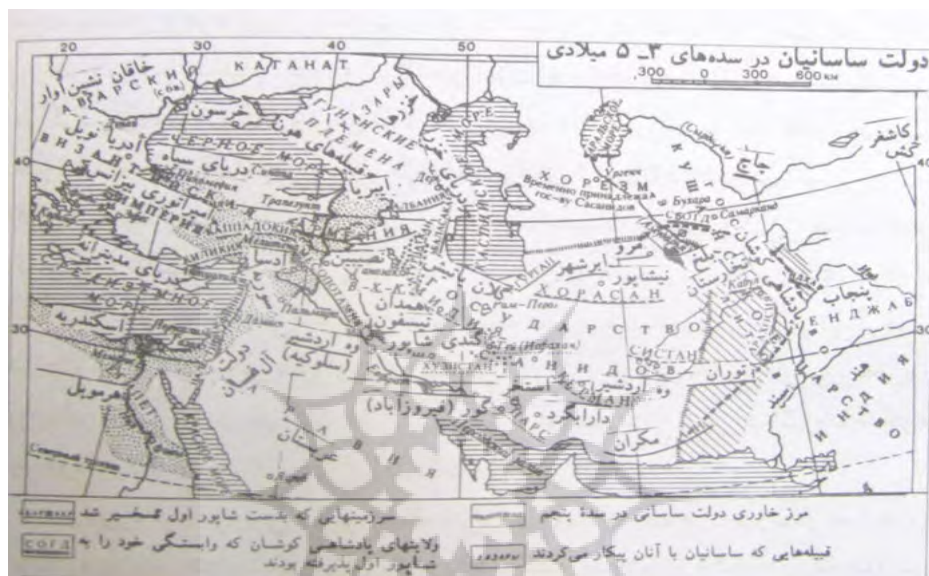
20 30 40 50

دولت ساسانیان در سده‌های ۳_۵ میلادی

300 0 300 600 KM

خاقان نشین آوار
АВАРСКИЙ
КАГАНАТ
خزرسون
ХЕРСОНЕС
هون‌ها
قبیله‌های هون
ГУННСКИЕ ПЛЕМЕНА
ЗАРЫ
دریای سیاه
ЧЕРНОЕ МОРЕ
ایبریا
ИБЕРИЯ
امپراتوری بیزانس
ВИЗАНТИЯ
ИМПЕРИЯ
КАППАДОКИЯ
АРМЕНИЯ
نصیبین
ادسا
دریای مدیترانه
СРЕДИЗЕМНОЕ МОРЕ
اسکندریه
هرموپل
همدان
تیسفون
گندی شاپور
وه اردشیر (سلوکیه)
ХУЗИСТАН
استخر
گور (فیروزآباد)
دارابگرد
ФАРС
АРАВИЯ
СОГД
ХОРЕЗМ
КУШАН
چاچ
کاشغر
کش
سمرقند
بخارا
مرو
ابرشهر
نیشاپور
ХОРАСАН
ГОСУДАРСТВО
САСАНИДОВ
سیستان
СИСТАН
توران
مکران
وه اردشیر
پنجاب
ПЕНДЖАБ
ИНДИЯ

40
30

سرزمینهایی که بدست شاپور اول تسخیر شد
ولایتهای پادشاهی کوشان که وابستگی خود را به شاپور اول پذیرفته بودند
مرز خاوری دولت ساسانی در سدهٔ پنجم
قبیله‌هایی که ساسانیان با آنان پیکار می‌کردند
СОГД